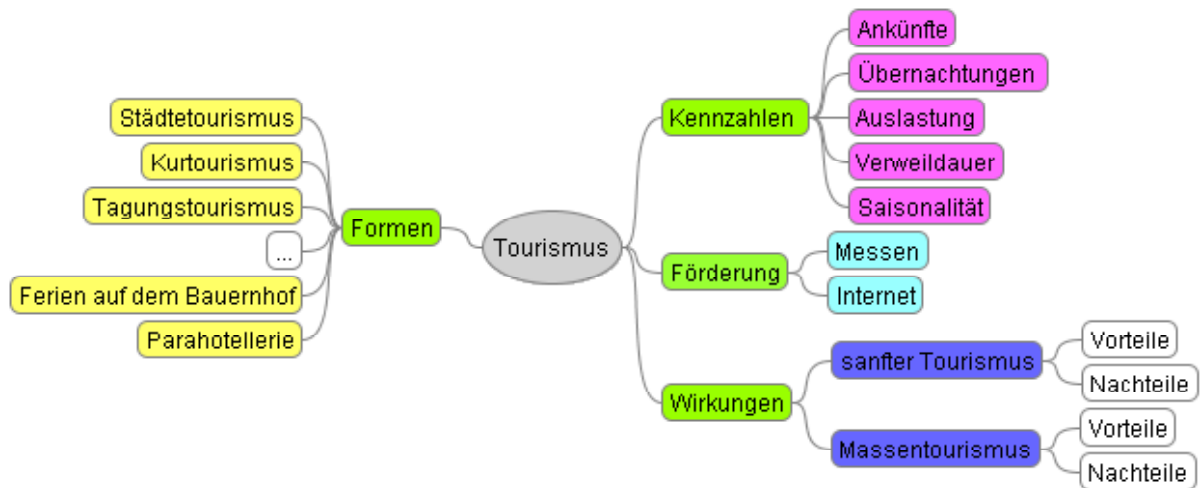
Tourismus

Formen
Städtetourismus
Kurtourismus
Tagungstourismus
...
Ferien auf dem Bauernhof
Parahotellerie

Kennzahlen
Ankünfte
Übernachtungen
Auslastung
Verweildauer
Saisonalität

Förderung
Messen
Internet

Wirkungen
sanfter Tourismus
Vorteile
Nachteile
Massentourismus
Vorteile
Nachteile